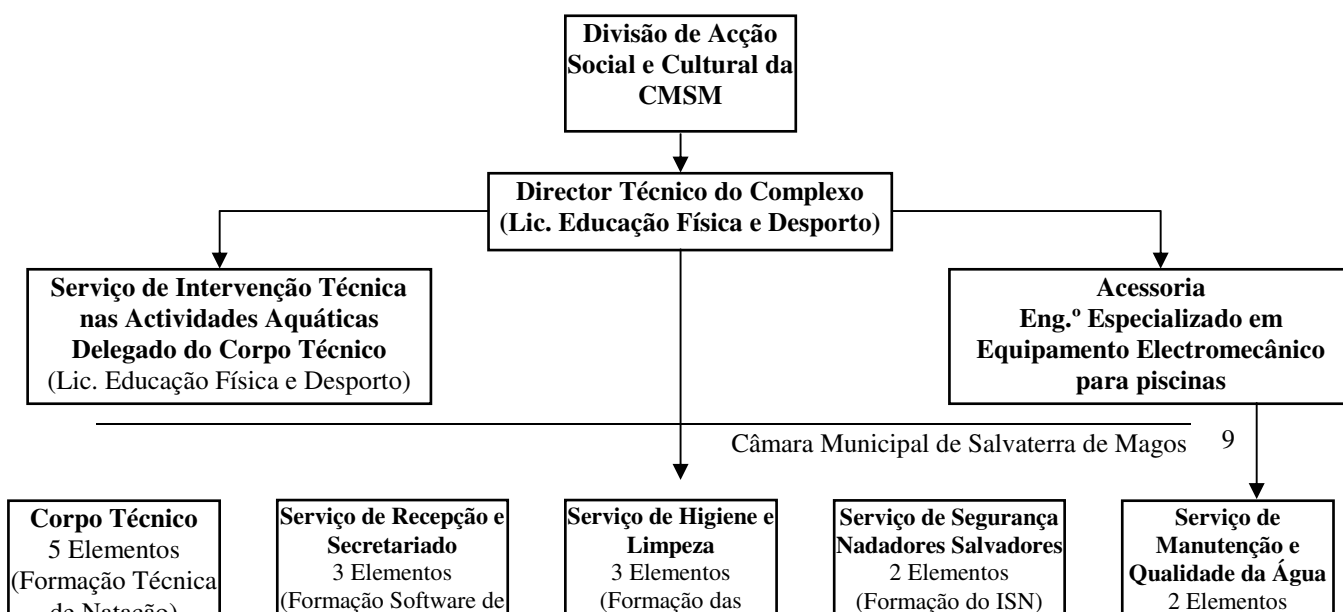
Divisão de Acção Social e Cultural da CMSM

Director Técnico do Complexo (Lic. Educação Física e Desporto)

Serviço de Intervenção Técnica nas Actividades Aquáticas Delegado do Corpo Técnico (Lic. Educação Física e Desporto)

Acessoria Eng.º Especializado em Equipamento Electromecânico para piscinas

Câmara Municipal de Salvaterra de Magos 9

Corpo Técnico 5 Elementos (Formação Técnica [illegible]

Serviço de Recepção e Secretariado 3 Elementos (Formação Software de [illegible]

Serviço de Higiene e Limpeza 3 Elementos (Formação das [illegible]

Serviço de Segurança Nadadores Salvadores 2 Elementos (Formação do ISN)

Serviço de Manutenção e Qualidade da Água 2 Elementos